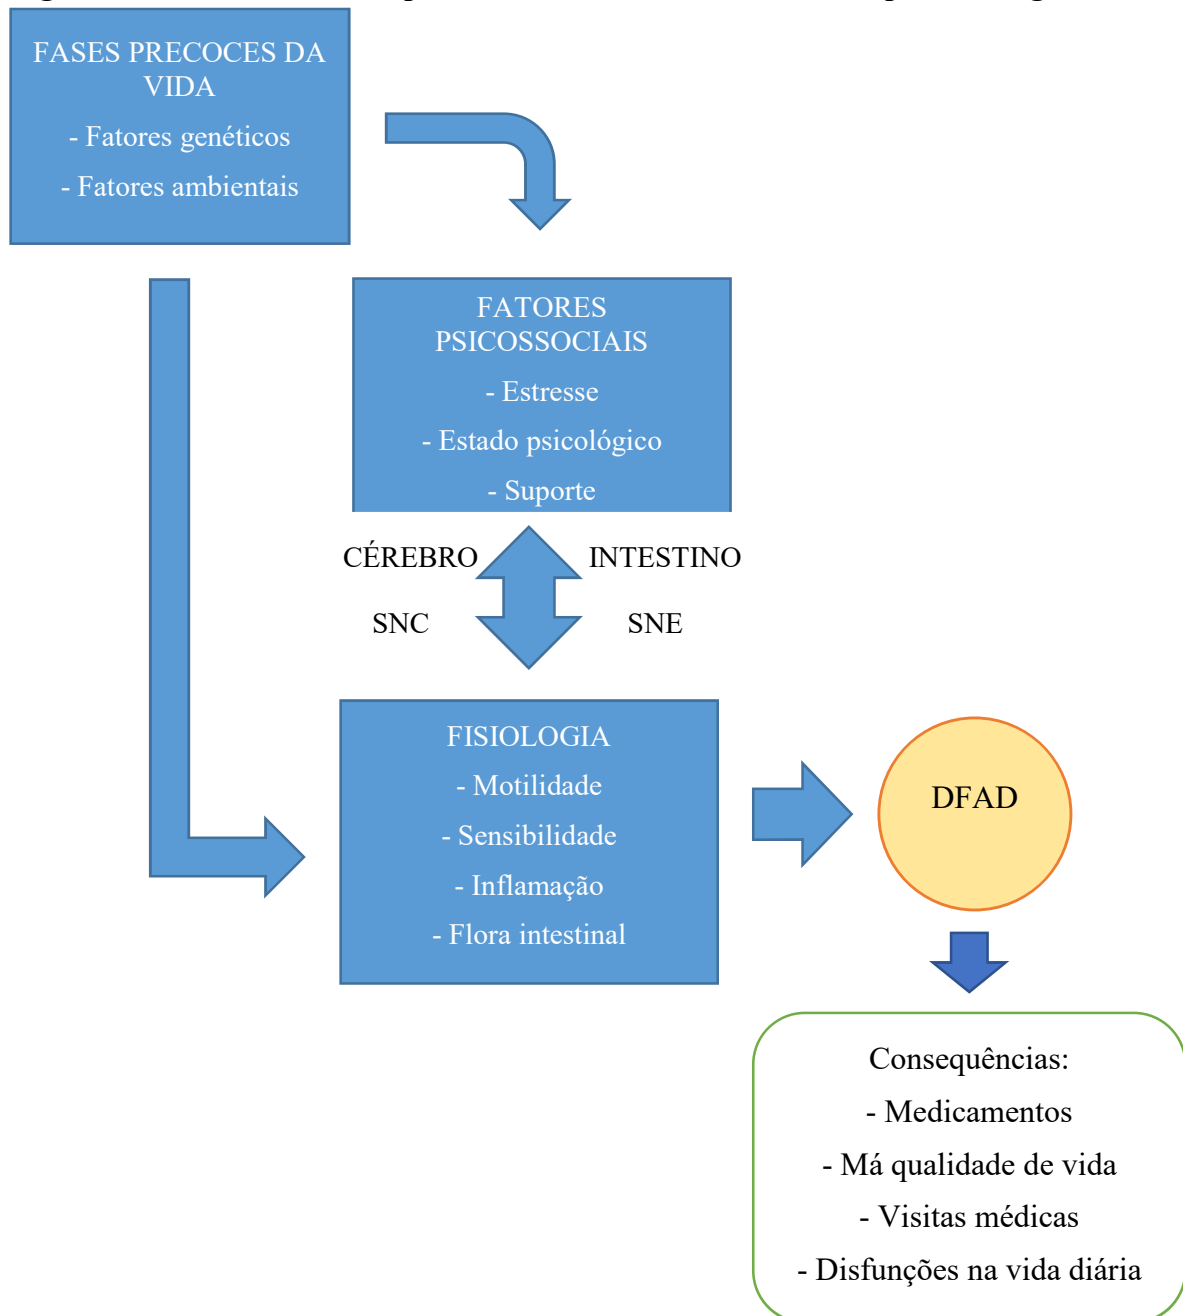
FASES PRECOCES DA VIDA
- Fatores genéticos
- Fatores ambientais

FATORES PSICOSSOCIAIS
- Estresse
- Estado psicológico
- Suporte

CÉREBRO
SNC

INTESTINO
SNE

FISIOLOGIA
- Motilidade
- Sensibilidade
- Inflamação
- Flora intestinal

DFAD

Consequências:
- Medicamentos
- Má qualidade de vida
- Visitas médicas
- Disfunções na vida diária